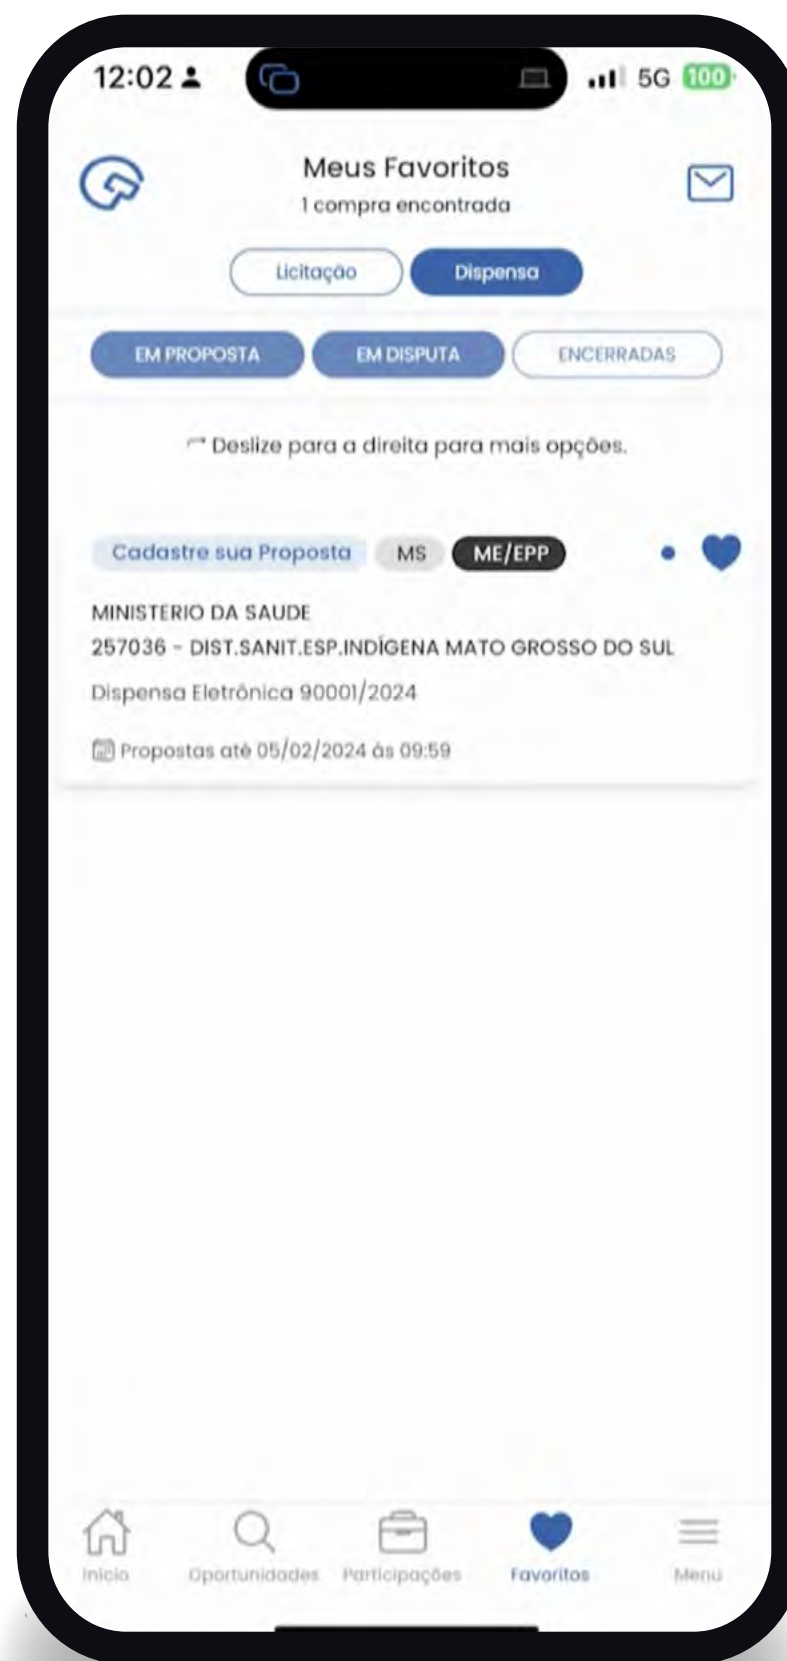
12:02 5G 100

Meus Favoritos
1 compra encontrada

Licitação Dispensa

EM PROPOSTA EM DISPUTA ENCERRADAS

Deslize para a direita para mais opções.

Cadastre sua Proposta MS ME/EPP

MINISTERIO DA SAUDE
257036 - DIST.SANIT.ESP.INDÍGENA MATO GROSSO DO SUL
Dispensa Eletrônica 90001/2024

Propostas até 05/02/2024 às 09:59

Início Oportunidades Participações Favoritos Menu